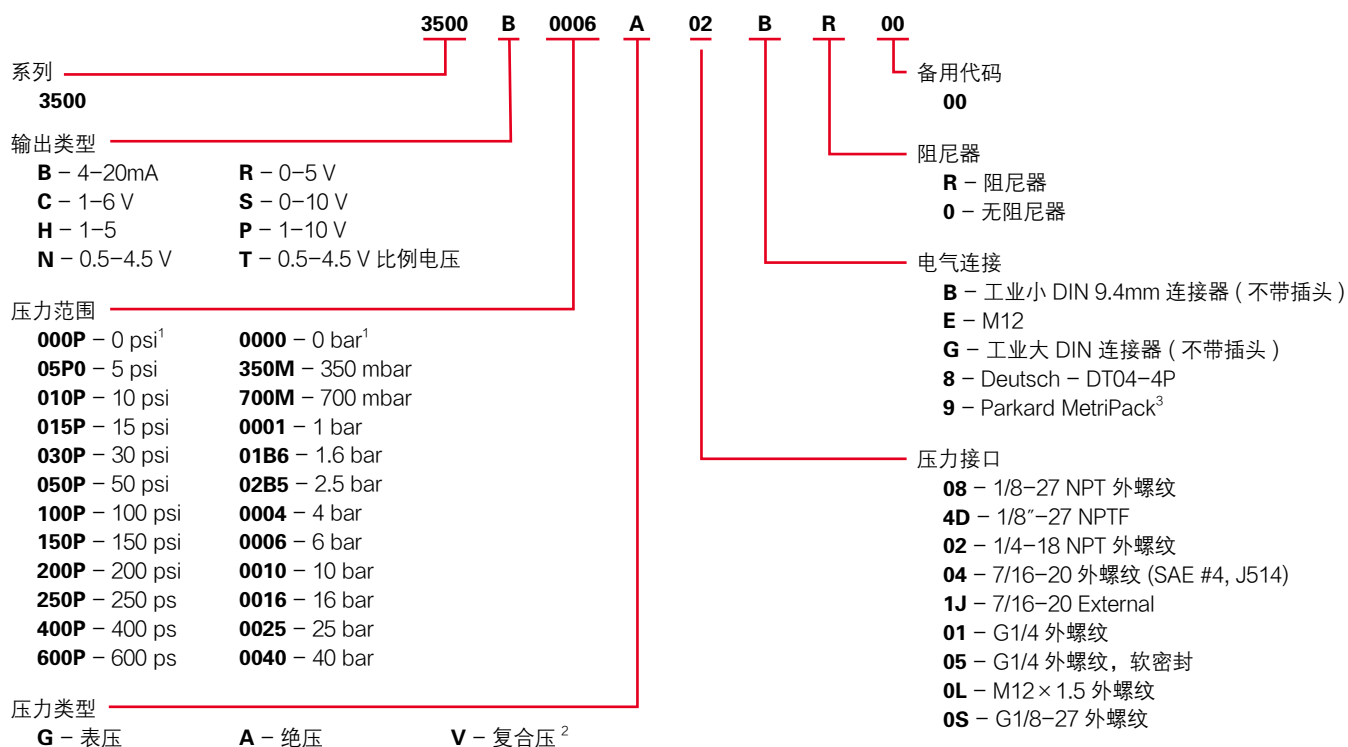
3500 B 0006 A 02 B R 00

系列
3500

输出类型
B – 4–20mA
C – 1–6 V
H – 1–5
N – 0.5–4.5 V

R – 0–5 V
S – 0–10 V
P – 1–10 V
T – 0.5–4.5 V 比例电压

压力范围
000P – 0 psi$^1$
05P0 – 5 psi
010P – 10 psi
015P – 15 psi
030P – 30 psi
050P – 50 psi
100P – 100 psi
150P – 150 psi
200P – 200 psi
250P – 250 ps
400P – 400 ps
600P – 600 ps

0000 – 0 bar$^1$
350M – 350 mbar
700M – 700 mbar
0001 – 1 bar
01B6 – 1.6 bar
02B5 – 2.5 bar
0004 – 4 bar
0006 – 6 bar
0010 – 10 bar
0016 – 16 bar
0025 – 25 bar
0040 – 40 bar

压力类型
G – 表压
A – 绝压
V – 复合压$^2$

备用代码
00

阻尼器
R – 阻尼器
0 – 无阻尼器

电气连接
B – 工业小 DIN 9.4mm 连接器 ( 不带插头 )
E – M12
G – 工业大 DIN 连接器 ( 不带插头 )
8 – Deutsch – DT04-4P
9 – Parkard MetriPack$^3$

压力接口
08 – 1/8-27 NPT 外螺纹
4D – 1/8″-27 NPTF
02 – 1/4-18 NPT 外螺纹
04 – 7/16-20 外螺纹 (SAE #4, J514)
1J – 7/16-20 External
01 – G1/4 外螺纹
05 – G1/4 外螺纹，软密封
0L – M12×1.5 外螺纹
0S – G1/8-27 外螺纹